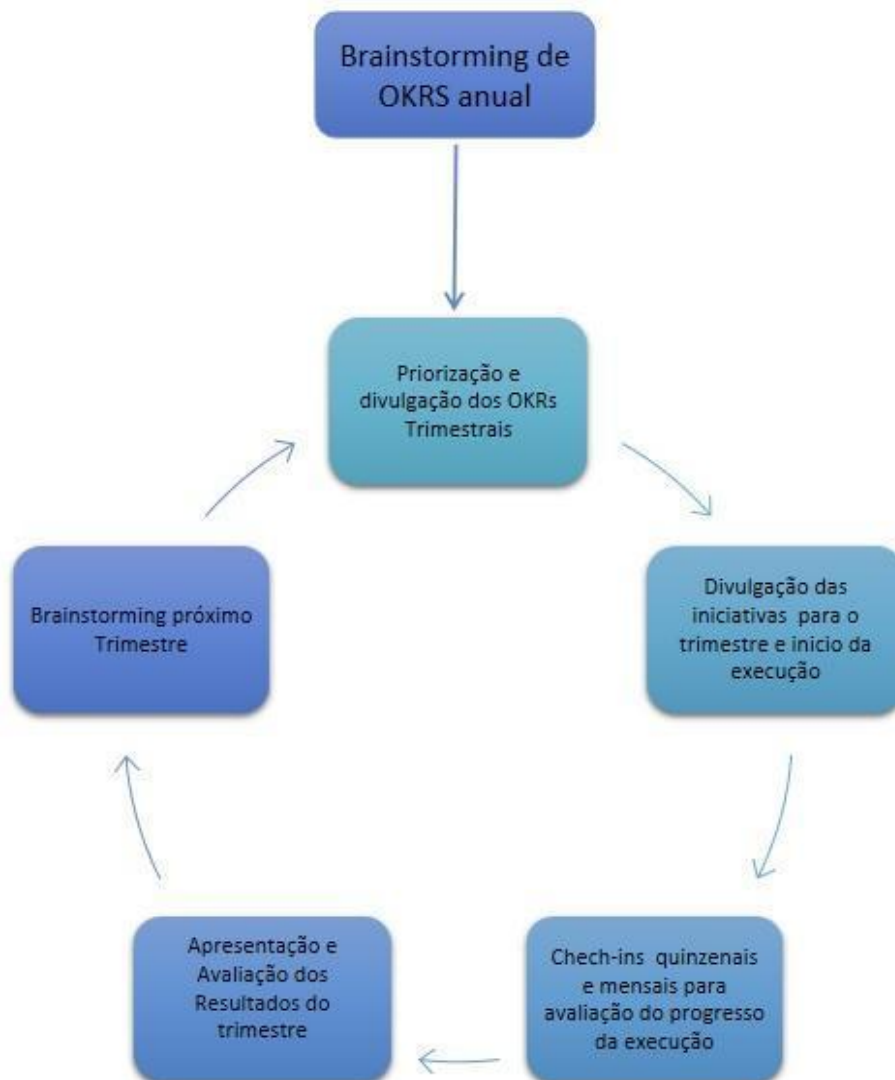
Brainstorming de OKRS anual

Priorização e divulgação dos OKRs Trimestrais

Divulgação das iniciativas para o trimestre e inicio da execução

Chech-ins quinzenais e mensais para avaliação do progresso da execução

Apresentação e Avaliação dos Resultados do trimestre

Brainstorming próximo Trimestre